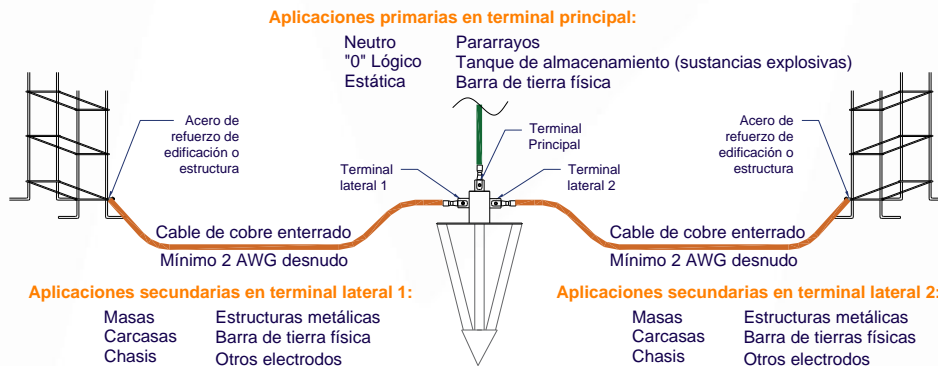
Aplicaciones primarias en terminal principal:

Neutro
"0" Lógico
Estática

Pararrayos
Tanque de almacenamiento (sustancias explosivas)
Barra de tierra física

Acero de refuerzo de edificación o estructura

Terminal Principal

Terminal lateral 1

Terminal lateral 2

Acero de refuerzo de edificación o estructura

Cable de cobre enterrado
Mínimo 2 AWG desnudo

Cable de cobre enterrado
Mínimo 2 AWG desnudo

Aplicaciones secundarias en terminal lateral 1:

Masas
Carcasas
Chasis

Estructuras metálicas
Barra de tierra física
Otros electrodos

Aplicaciones secundarias en terminal lateral 2:

Masas
Carcasas
Chasis

Estructuras metálicas
Barra de tierras físicas
Otros electrodos